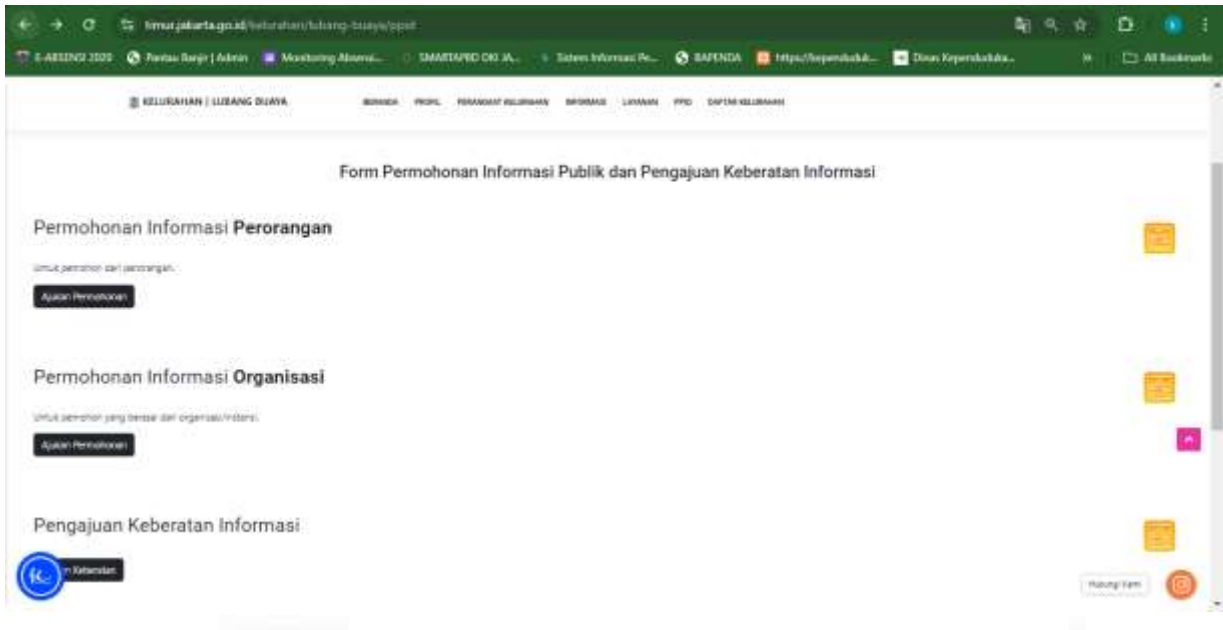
timur.jakarta.go.id/kelurahan/lubang-buaya/ppid

E-ABSENSI 2020 Pantau Banjir | Admin Monitoring Absensi... SMARTAPBD DKI JA... Sistem Informasi Pe... BAPENDA https://kependuduk... Dinas Kependuduka... All Bookmarks

KELURAHAN | LUBANG BUAYA

BERANDA PROFIL PERANGKAT KELURAHAN INFORMASI LAYANAN PPID DAFTAR KELURAHAN

Form Permohonan Informasi Publik dan Pengajuan Keberatan Informasi

Permohonan Informasi Perorangan

Untuk pemohon dari perorangan.

Ajukan Permohonan

Permohonan Informasi Organisasi

Untuk pemohon yang berasal dari organisasi/instansi.

Ajukan Permohonan

Pengajuan Keberatan Informasi

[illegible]n Keberatan

Hubungi Kami